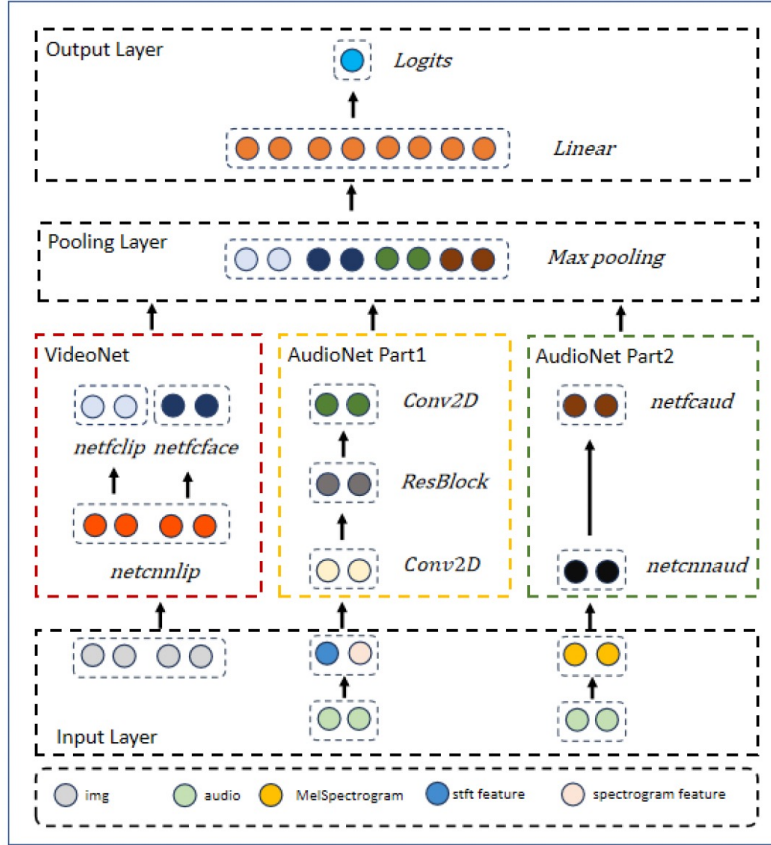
Output Layer

Logits

Linear

Pooling Layer

Max pooling

VideoNet

netfclip netfcface

netcnnlip

AudioNet Part1

Conv2D

ResBlock

Conv2D

AudioNet Part2

netfcaud

netcnnaud

Input Layer

img audio MelSpectrogram stft feature spectrogram feature